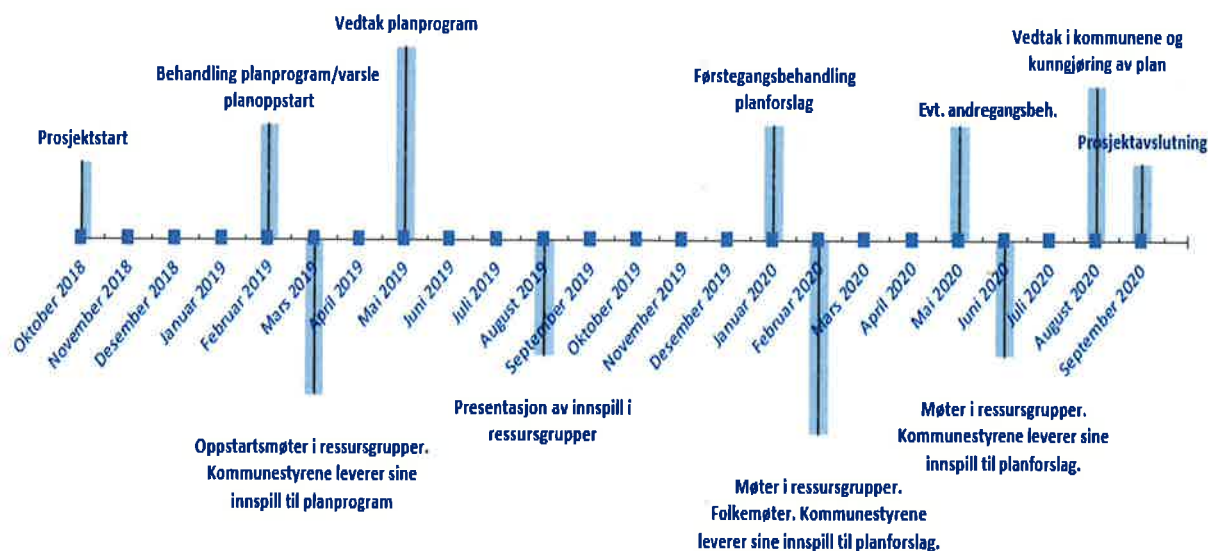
Vedtak planprogram

Behandling planprogram/varsle planoppstart

Prosjektstart

Førstegangsbehandling planforslag

Evt. andregangsbeh.

Vedtak i kommunene og kunngjøring av plan

Prosjektavslutning

Oktober 2018
November 2018
Desember 2018
Januar 2019
Februar 2019
Mars 2019
April 2019
Mai 2019
Juni 2019
Juli 2019
August 2019
September 2019
Oktober 2019
November 2019
Desember 2019
Januar 2020
Februar 2020
Mars 2020
April 2020
Mai 2020
Juni 2020
Juli 2020
August 2020
September 2020

Presentasjon av innspill i ressursgrupper

Oppstartsmøter i ressursgrupper. Kommunestyrene leverer sine innspill til planprogram

Møter i ressursgrupper. Kommunestyrene leverer sine innspill til planforslag.

Møter i ressursgrupper. Folkemøter. Kommunestyrene leverer sine innspill til planforslag.